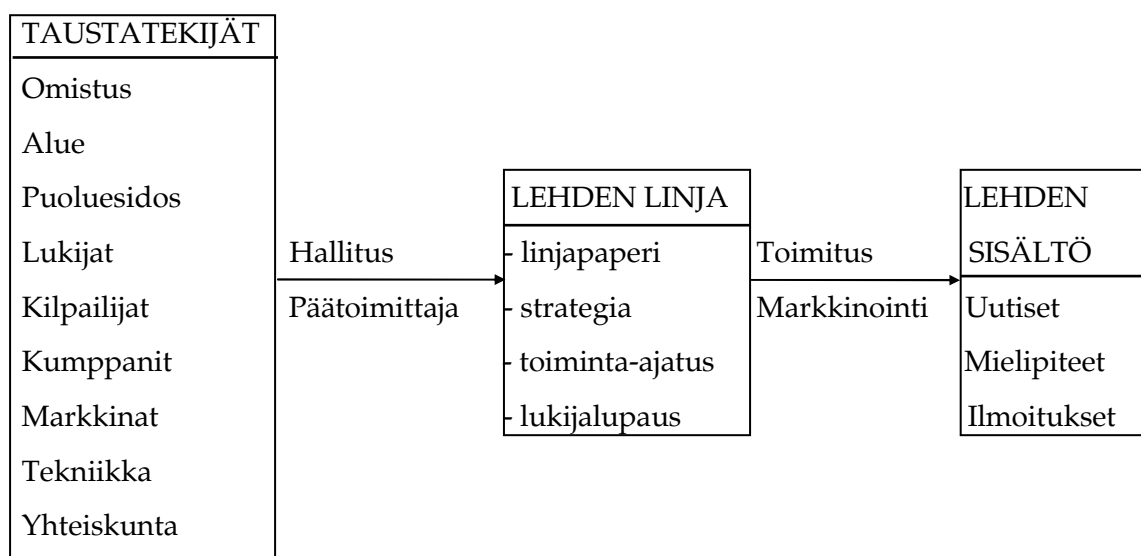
TAUSTATEKIJÄT
Omistus
Alue
Puoluesidos
Lukijat
Kilpailijat
Kumppanit
Markkinat
Tekniikka
Yhteiskunta

Hallitus
Päätoimittaja

LEHDEN LINJA
- linjapaperi
- strategia
- toiminta-ajatus
- lukijalupaus

Toimitus
Markkinointi

LEHDEN SISÄLTÖ
Uutiset
Mielipiteet
Ilmoitukset